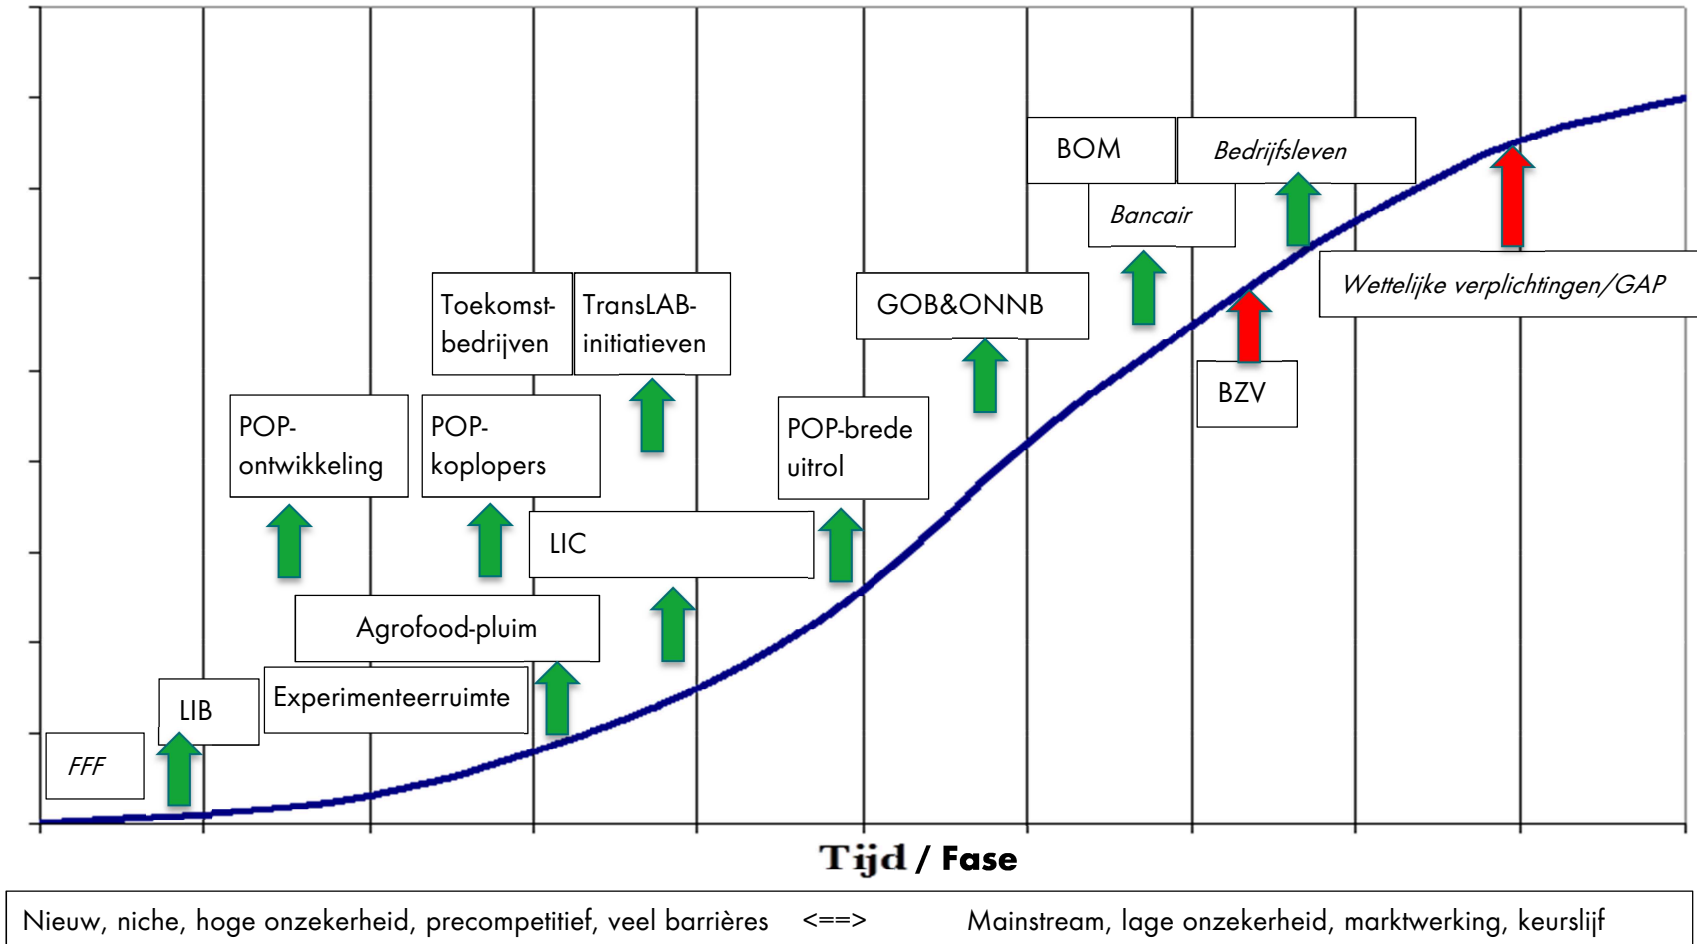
BOM

Bedrijfsleven

Bancair

Wettelijke verplichtingen/GAP

Toekomst-bedrijven

TransLAB-initiatieven

GOB&ONNB

BZV

POP-ontwikkeling

POP-koplopers

POP-brede uitrol

LIC

Agrofood-pluim

Experimenteerruimte

LIB

FFF

Tijd / Fase

Nieuw, niche, hoge onzekerheid, precompetitief, veel barrières <==> Mainstream, lage onzekerheid, marktwerking, keurslijf